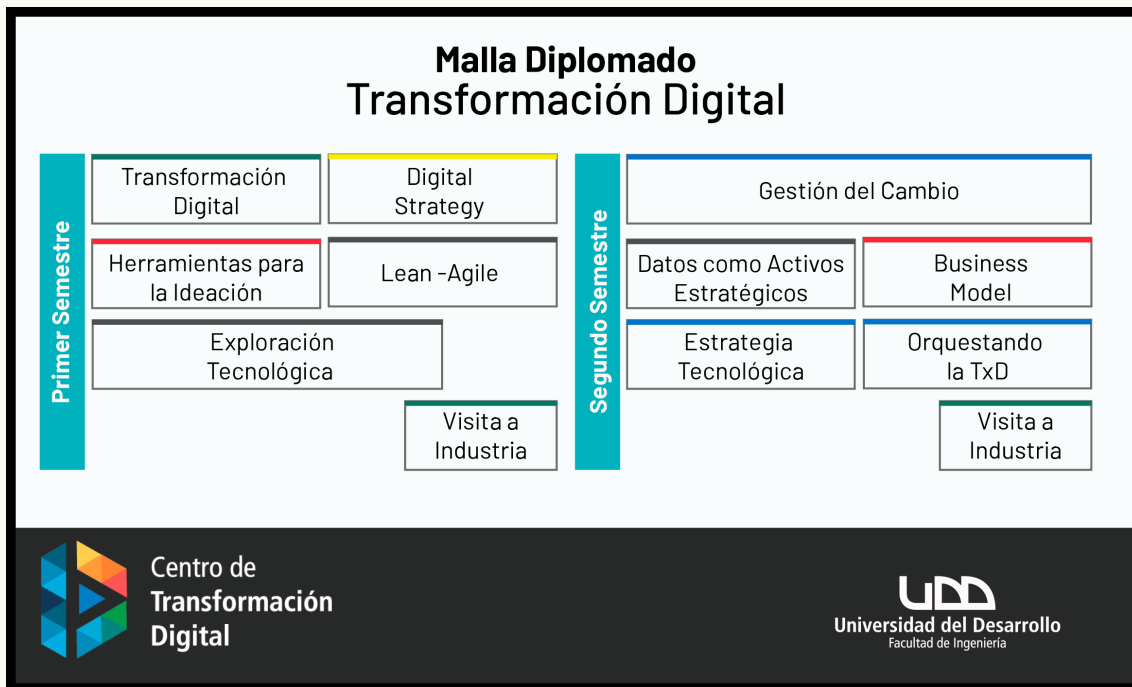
Malla Diplomado
Transformación Digital

Primer Semestre

Transformación Digital

Digital Strategy

Herramientas para la Ideación

Lean -Agile

Exploración Tecnológica

Visita a Industria

Segundo Semestre

Gestión del Cambio

Datos como Activos Estratégicos

Business Model

Estrategia Tecnológica

Orquestando la TxD

Visita a Industria

Centro de Transformación Digital

UDD
Universidad del Desarrollo
Facultad de Ingeniería